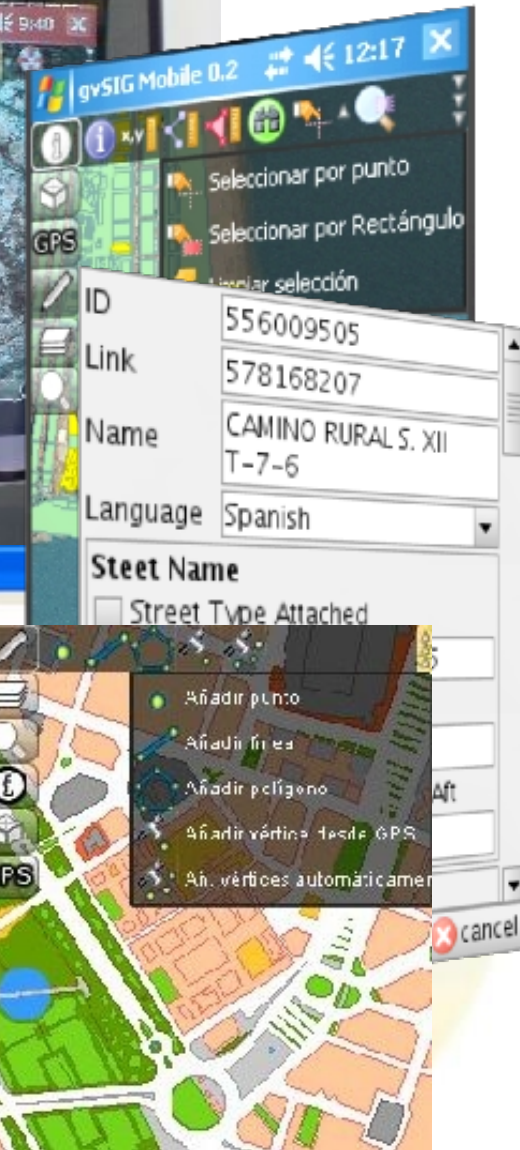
9:40 ✕

gvSIG Mobile 0.2 12:17 ✕

GPS

Seleccionar por punto

Seleccionar por Rectángulo

Limpiar selección

ID 556009505

Link 578168207

Name CAMINO RURAL S. XII T-7-6

Language Spanish

Steet Name

Street Type Attached

GPS

Añadir punto

Añadir línea

Añadir polígono

Añadir vértice desde GPS

Añ. vértices automáticamen

Aft

cancel